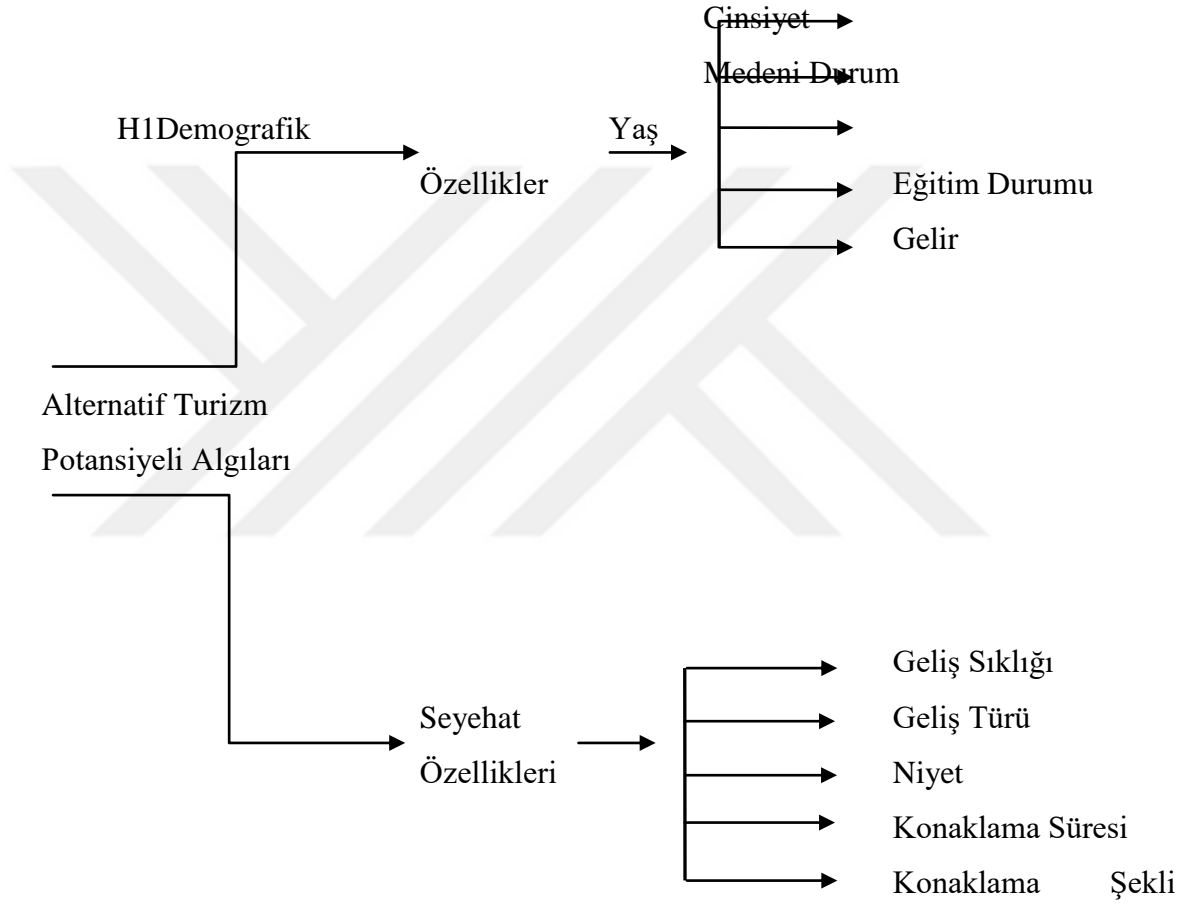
Cinsiyet

Medeni Durum

H1Demografik

Yaş

Özellikler

Eğitim Durumu

Gelir

Alternatif Turizm

Potansiyeli Algıları

Geliş Sıklığı

Seyehat

Geliş Türü

Özellikleri

Niyet

Konaklama Süresi

Konaklama Şekli